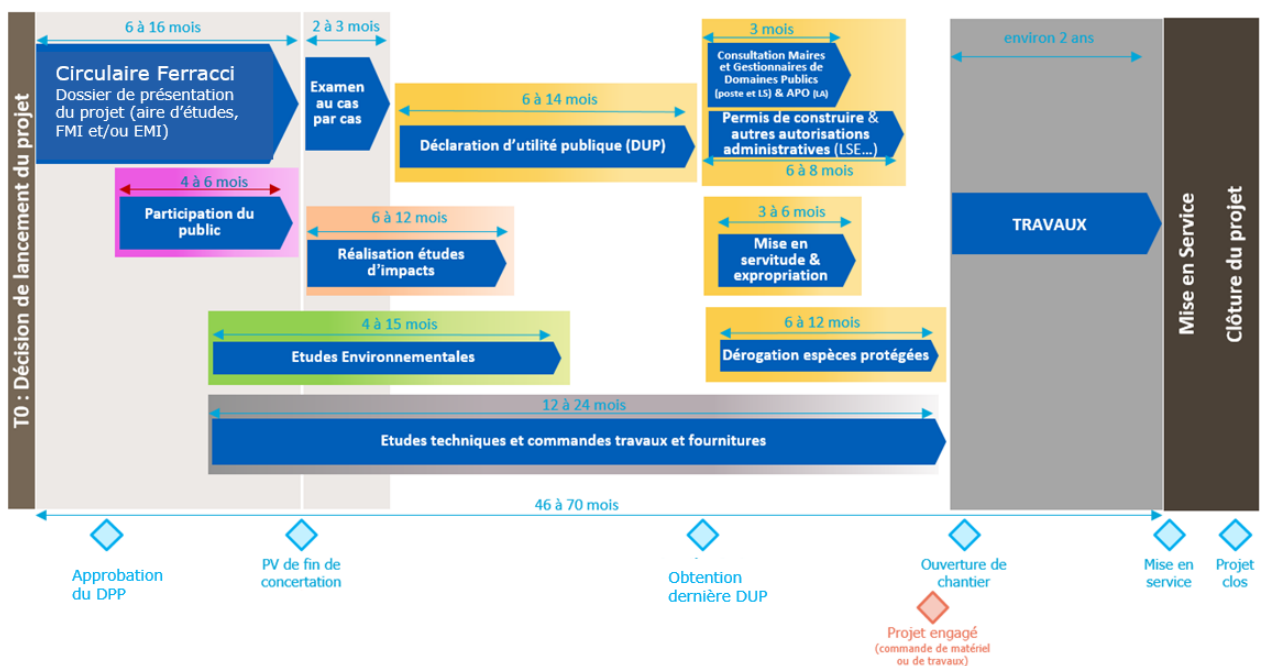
T0 : Décision de lancement du projet

6 à 16 mois

Circulaire Ferracci
Dossier de présentation du projet (aire d'études, FMI et/ou EMI)

2 à 3 mois

Examen au cas par cas

4 à 6 mois

Participation du public

6 à 12 mois

Réalisation études d'impacts

6 à 14 mois

Déclaration d'utilité publique (DUP)

3 mois

Consultation Maires et Gestionnaires de Domaines Publics (poste et LS) & APO (LA)

Permis de construire & autres autorisations administratives (LSE…)

6 à 8 mois

3 à 6 mois

Mise en servitude & expropriation

6 à 12 mois

Dérogation espèces protégées

4 à 15 mois

Etudes Environnementales

12 à 24 mois

Etudes techniques et commandes travaux et fournitures

environ 2 ans

TRAVAUX

Mise en Service

Clôture du projet

46 à 70 mois

Approbation du DPP

PV de fin de concertation

Obtention dernière DUP

Ouverture de chantier

Projet engagé
(commande de matériel ou de travaux)

Mise en service

Projet clos